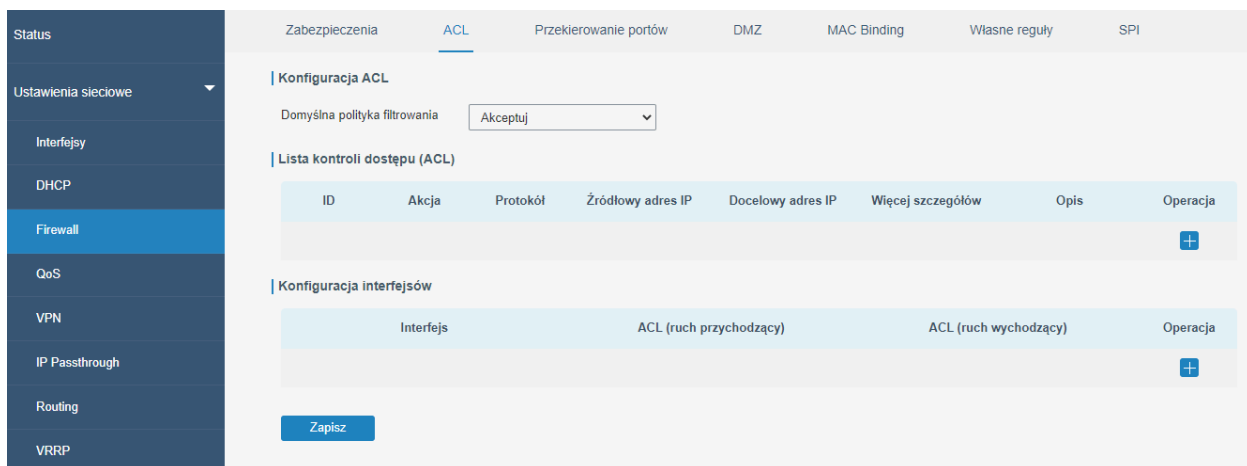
Status

Ustawienia sieciowe

Interfejsy

DHCP

Firewall

QoS

VPN

IP Passthrough

Routing

VRRP

Zabezpieczenia ACL Przekierowanie portów DMZ MAC Binding Własne reguły SPI

Konfiguracja ACL

Domyślna polityka filtrowania Akceptuj

Lista kontroli dostępu (ACL)

| ID | Akcja | Protokół | Źródłowy adres IP | Docelowy adres IP | Więcej szczegółów | Opis | Operacja |
|---|---|---|---|---|---|---|---|
| | | | | | | | |

Konfiguracja interfejsów

| Interfejs | ACL (ruch przychodzący) | ACL (ruch wychodzący) | Operacja |
|---|---|---|---|
| | | | |

Zapisz